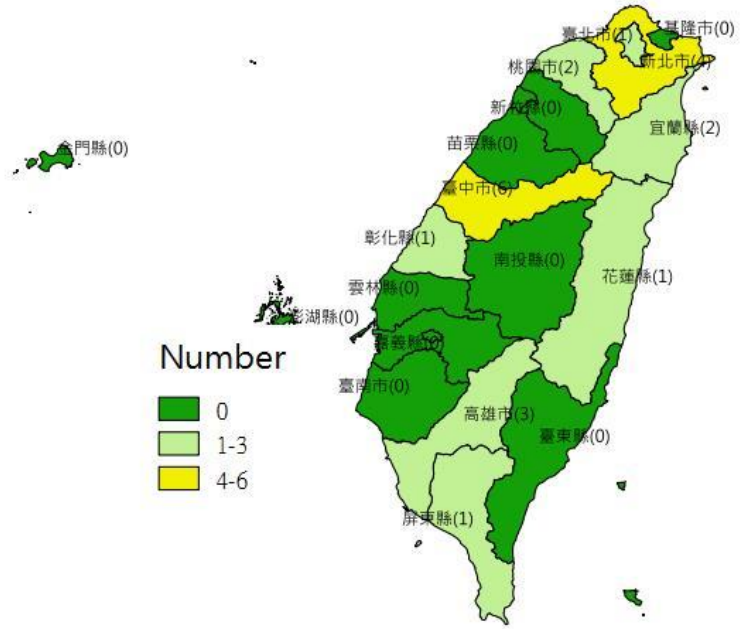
臺北市(1)
基隆市(0)
新北市(4)
桃園市(2)
新竹縣(0)
宜蘭縣(2)
金門縣(0)
苗栗縣(0)
臺中市(6)
彰化縣(1)
南投縣(0)
花蓮縣(1)
雲林縣(0)
澎湖縣(0)
嘉義縣(0)
臺南市(0)
高雄市(3)
臺東縣(0)
屏東縣(1)

Number
0
1-3
4-6